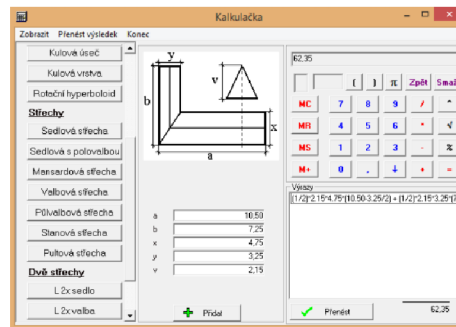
Kalkulačka

Zobrazit Přenést výsledek Konec

Kulová úseč
Kulová vrstva
Rotační hyperboloid
Střechy
Sedlová střecha
Sedlová s polovalbou
Mansardová střecha
Valbová střecha
Polovalbová střecha
Stanová střecha
Pultová střecha
Dvě střechy
L 2x sedlo
L 2x valba

y
v
b
x
a

| a | 10,50 |
|---|---|
| b | 7,25 |
| x | 4,75 |
| y | 3,25 |
| v | 2,15 |

Přidat

62,35

( ) π Zpět Smaž

MC 7 8 9 / ^
MR 4 5 6 * √
MS 1 2 3 - %
M+ 0 , ↓ + =

Výrazy
(1/2)*2,15*4,75*(10,50-3,25/2) + (1/2)*2,15*3,25*(7

Přenést
62,35